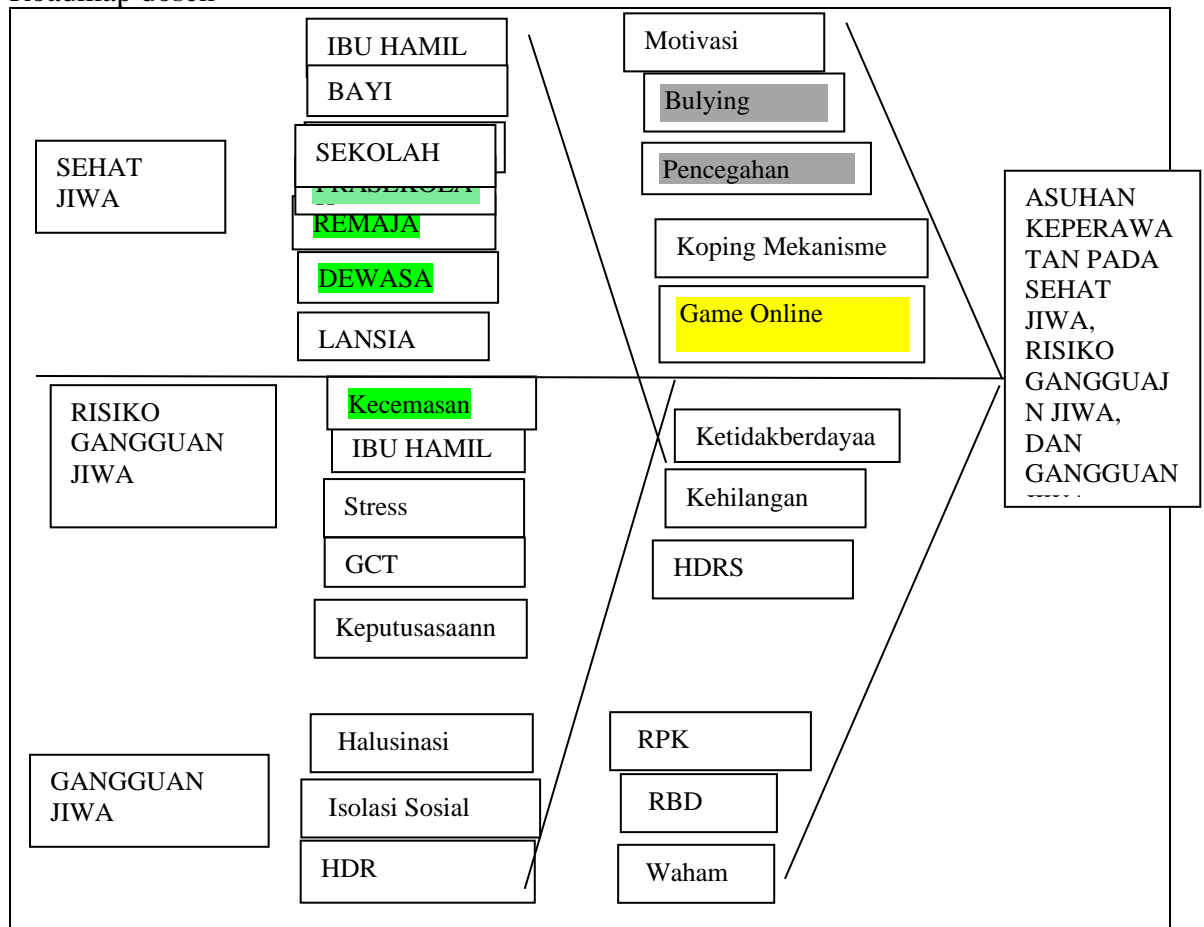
Roadmap dosen

IBU HAMIL

BAYI

SEKOLAH

PRASEKOLA

REMAJA

DEWASA

LANSIA

SEHAT JIWA

Motivasi

Bulying

Pencegahan

Koping Mekanisme

Game Online

ASUHAN KEPERAWATAN PADA SEHAT JIWA, RISIKO GANGGUAJN JIWA, DAN GANGGUAN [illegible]

RISIKO GANGGUAN JIWA

Kecemasan

IBU HAMIL

Stress

GCT

Keputusasaann

Ketidakberdayaa

Kehilangan

HDRS

GANGGUAN JIWA

Halusinasi

Isolasi Sosial

HDR

RPK

RBD

Waham